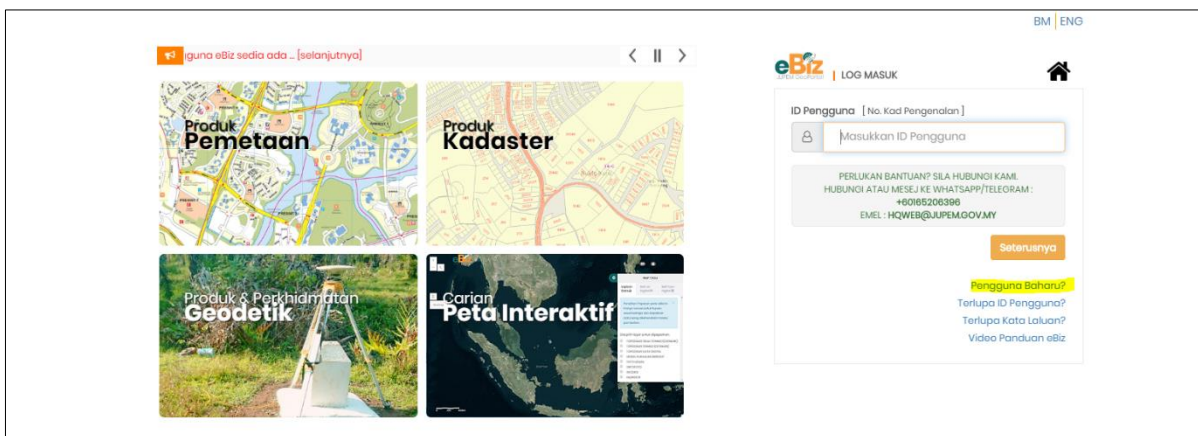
BM | ENG

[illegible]guna eBiz sedia ada ... [selanjutnya]

Produk Pemetaan

Produk Kadaster

Produk & Perkhidmatan Geodetik

Carian Peta Interaktif

eBiz | LOG MASUK

ID Pengguna [ No. Kad Pengenalan ]

Masukkan ID Pengguna

PERLUKAN BANTUAN? SILA HUBUNGI KAMI.
HUBUNGI ATAU MESEJ KE WHATSAPP/TELEGRAM :
+60165206396
EMEL : HQWEB@JUPEM.GOV.MY

Seterusnya

Pengguna Baharu?
Terlupa ID Pengguna?
Terlupa Kata Laluan?
Video Panduan eBiz